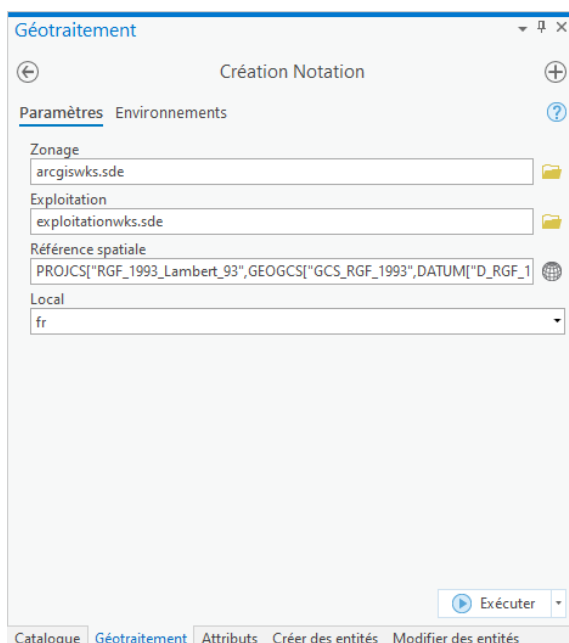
Géotraitement

Création Notation

Paramètres Environnements

Zonage
arcgiswks.sde

Exploitation
exploitationwks.sde

Référence spatiale
PROJCS["RGF_1993_Lambert_93",GEOGCS["GCS_RGF_1993",DATUM["D_RGF_1

Local
fr

Exécuter

Catalogue Géotraitement Attributs Créer des entités Modifier des entités